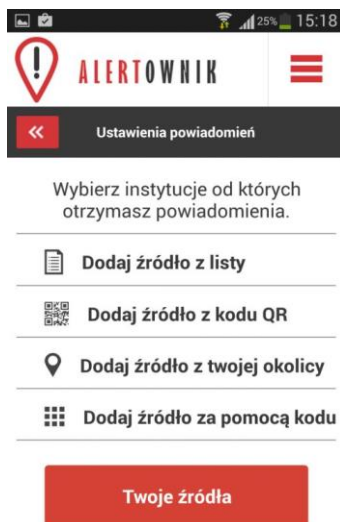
25% 15:18

ALERTOWNIK

«

Ustawienia powiadomień

Wybierz instytucje od których otrzymasz powiadomienia.

Dodaj źródło z listy

Dodaj źródło z kodu QR

Dodaj źródło z twojej okolicy

Dodaj źródło za pomocą kodu

Twoje źródła